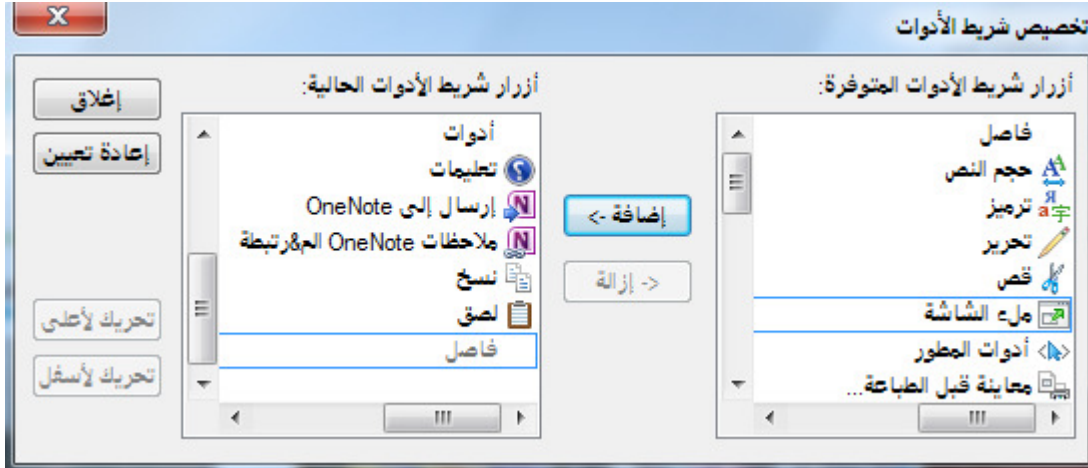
تخصيص شريط الأدوات

أزرار شريط الأدوات المتوفرة:

فاصل
حجم النص
ترميز
تحرير
قص
ملء الشاشة
أدوات المطور
معاينة قبل الطباعة...

إضافة ->
<- إزالة

أزرار شريط الأدوات الحالية:

أدوات
تعليمات
إرسال إلى OneNote
ملاحظات OneNote الم&رتبطة
نسخ
لصق
فاصل

إغلاق
إعادة تعيين
تحريك لأعلى
تحريك لأسفل